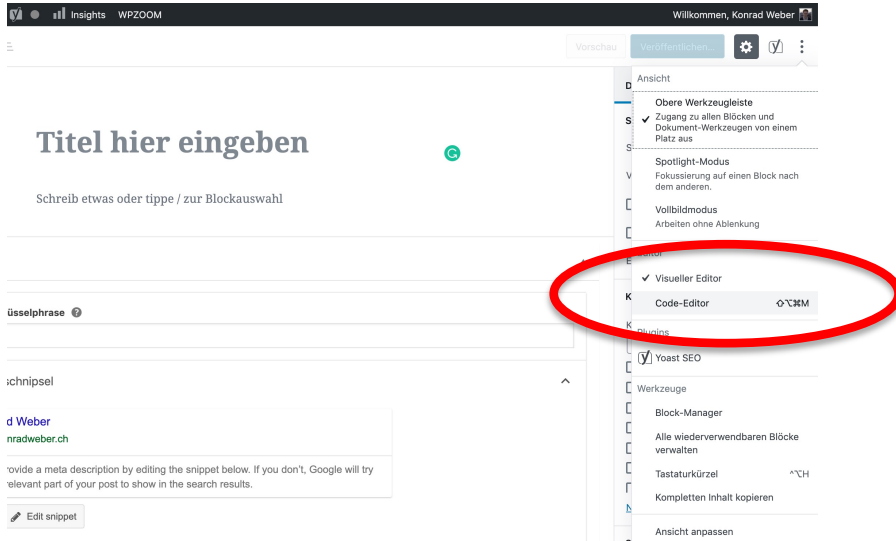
Insights WPZOOM

Willkommen, Konrad Weber

Vorschau Veröffentlichen...

Titel hier eingeben

Schreib etwas oder tippe / zur Blockauswahl

üsselphrase

schnipsel

d Weber
nradweber.ch

rovide a meta description by editing the snippet below. If you don't, Google will try elevant part of your post to show in the search results.

Edit snippet

Ansicht

Obere Werkzeugleiste
Zugang zu allen Blöcken und Dokument-Werkzeugen von einem Platz aus

Spotlight-Modus
Fokussierung auf einen Block nach dem anderen.

Vollbildmodus
Arbeiten ohne Ablenkung

Editor

Visueller Editor

Code-Editor ⇧⌥⌘M

Plugins

Yoast SEO

Werkzeuge

Block-Manager

Alle wiederverwendbaren Blöcke verwalten

Tastaturkürzel ^⌥H

Kompletten Inhalt kopieren

Ansicht anpassen